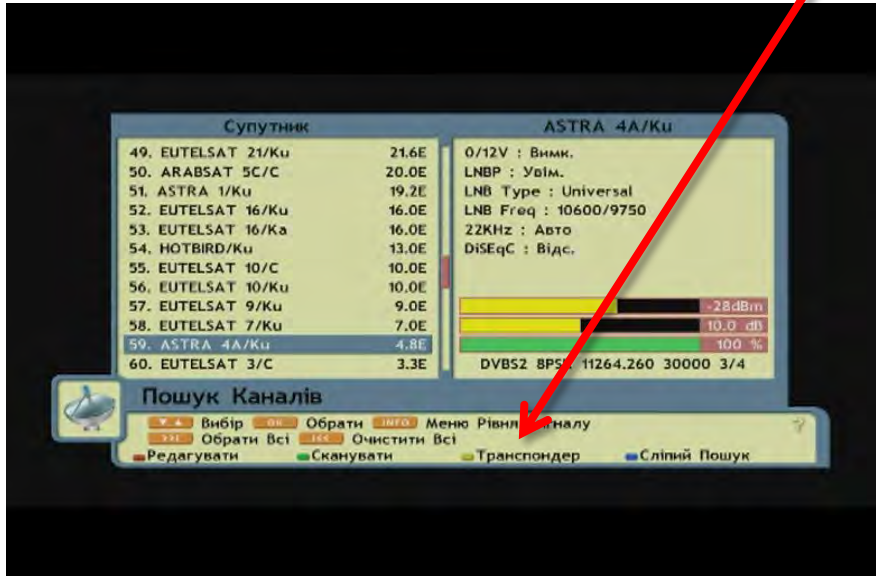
Супутник

| | |
|---|---|
| 49. EUTELSAT 21/Ku | 21.6E |
| 50. ARABSAT 5C/C | 20.0E |
| 51. ASTRA 1/Ku | 19.2E |
| 52. EUTELSAT 16/Ku | 16.0E |
| 53. EUTELSAT 16/Ka | 16.0E |
| 54. HOTBIRD/Ku | 13.0E |
| 55. EUTELSAT 10/C | 10.0E |
| 56. EUTELSAT 10/Ku | 10.0E |
| 57. EUTELSAT 9/Ku | 9.0E |
| 58. EUTELSAT 7/Ku | 7.0E |
| 59. ASTRA 4A/Ku | 4.8E |
| 60. EUTELSAT 3/C | 3.3E |

ASTRA 4A/Ku

0/12V : Вимк.
LNBP : Увім.
LNB Type : Universal
LNB Freq : 10600/9750
22KHz : Авто
DiSEqC : Відс.

-28dBm
10.0 dB
100 %

DVBS2 8PSK 11264.260 30000 3/4

Пошук Каналів

Вибір OK Обрати INFO Меню Рівня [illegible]налу
Обрати Всі Очистити Всі
Редагувати Сканувати Транспондер Сліпий Пошук